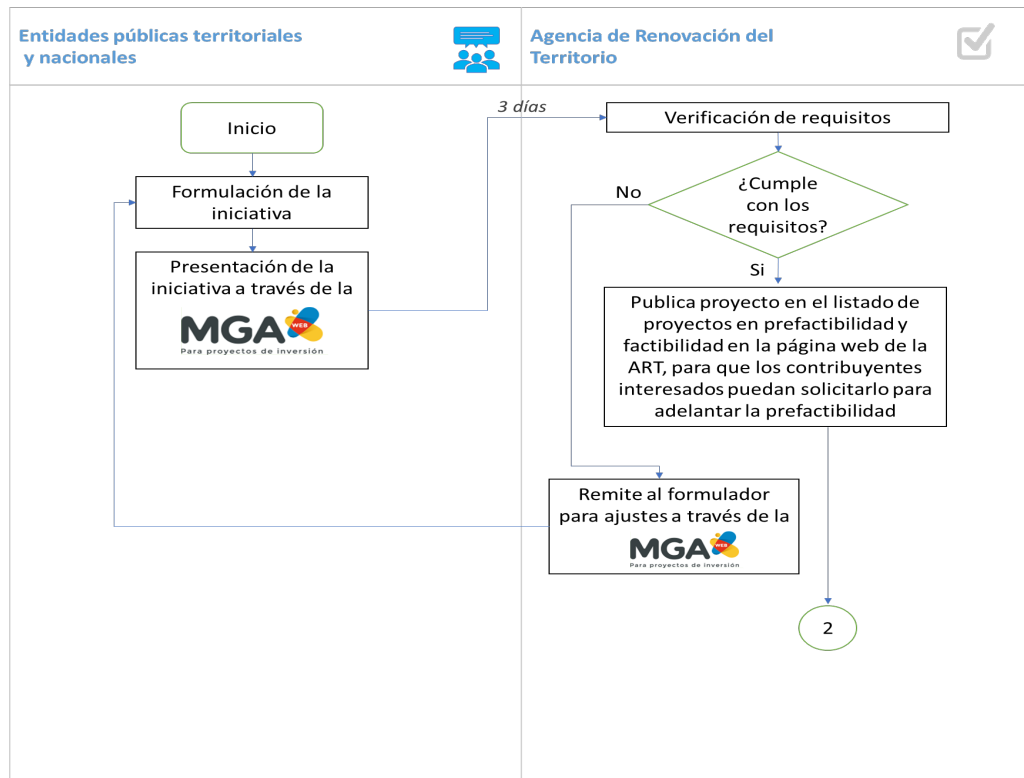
Entidades públicas territoriales y nacionales

Agencia de Renovación del Territorio

Inicio

Formulación de la iniciativa

Presentación de la iniciativa a través de la

MGA WEB
Para proyectos de inversión

3 días

Verificación de requisitos

¿Cumple con los requisitos?

No

Si

Publica proyecto en el listado de proyectos en prefactibilidad y factibilidad en la página web de la ART, para que los contribuyentes interesados puedan solicitarlo para adelantar la prefactibilidad

Remite al formulador para ajustes a través de la

MGA WEB
Para proyectos de inversión

2